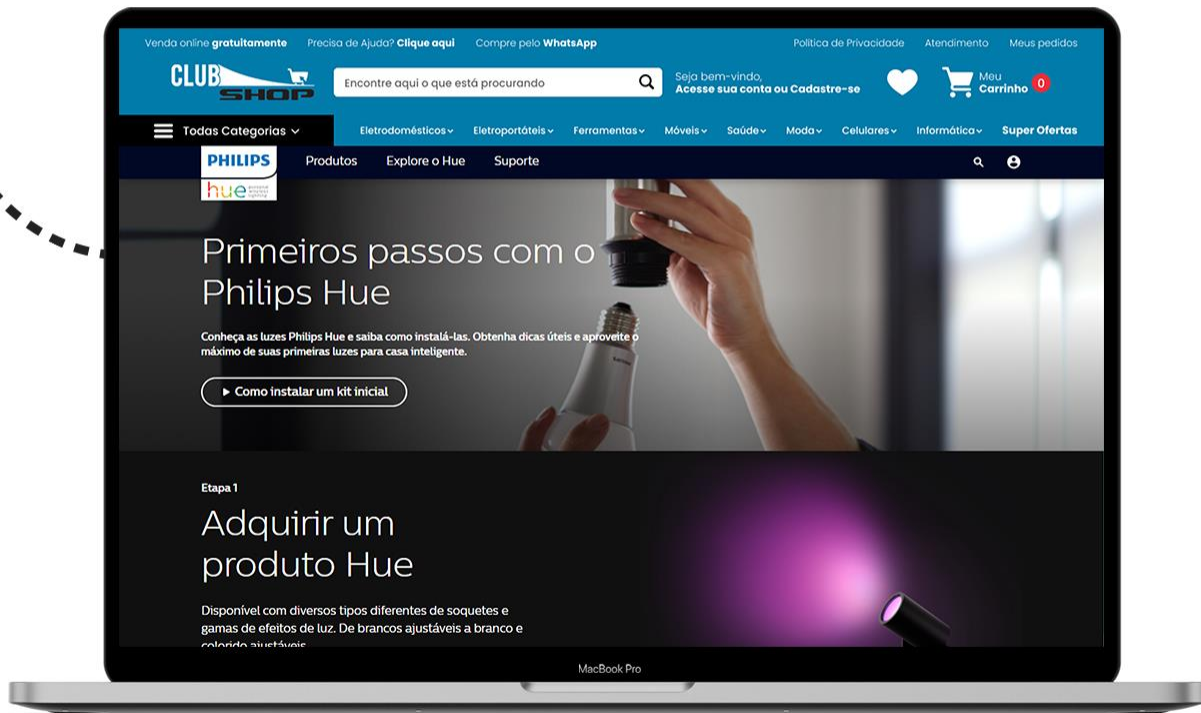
Venda online **gratuitamente** Precisa de Ajuda? **Clique aqui** Compre pelo **WhatsApp** Política de Privacidade Atendimento Meus pedidos

CLUB SHOP

Encontre aqui o que está procurando

Seja bem-vindo, Acesse sua conta ou Cadastre-se

Meu Carrinho 0

Todas Categorias

Eletrodomésticos Eletroportáteis Ferramentas Móveis Saúde Moda Celulares Informática Super Ofertas

PHILIPS hue

Produtos Explore o Hue Suporte

Primeiros passos com o Philips Hue

Conheça as luzes Philips Hue e saiba como instalá-las. Obtenha dicas úteis e aproveite o máximo de suas primeiras luzes para casa inteligente.

Como instalar um kit inicial

Etapa 1

Adquirir um produto Hue

Disponível com diversos tipos diferentes de soquetes e gamas de efeitos de luz. De brancos ajustáveis a branco e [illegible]

MacBook Pro